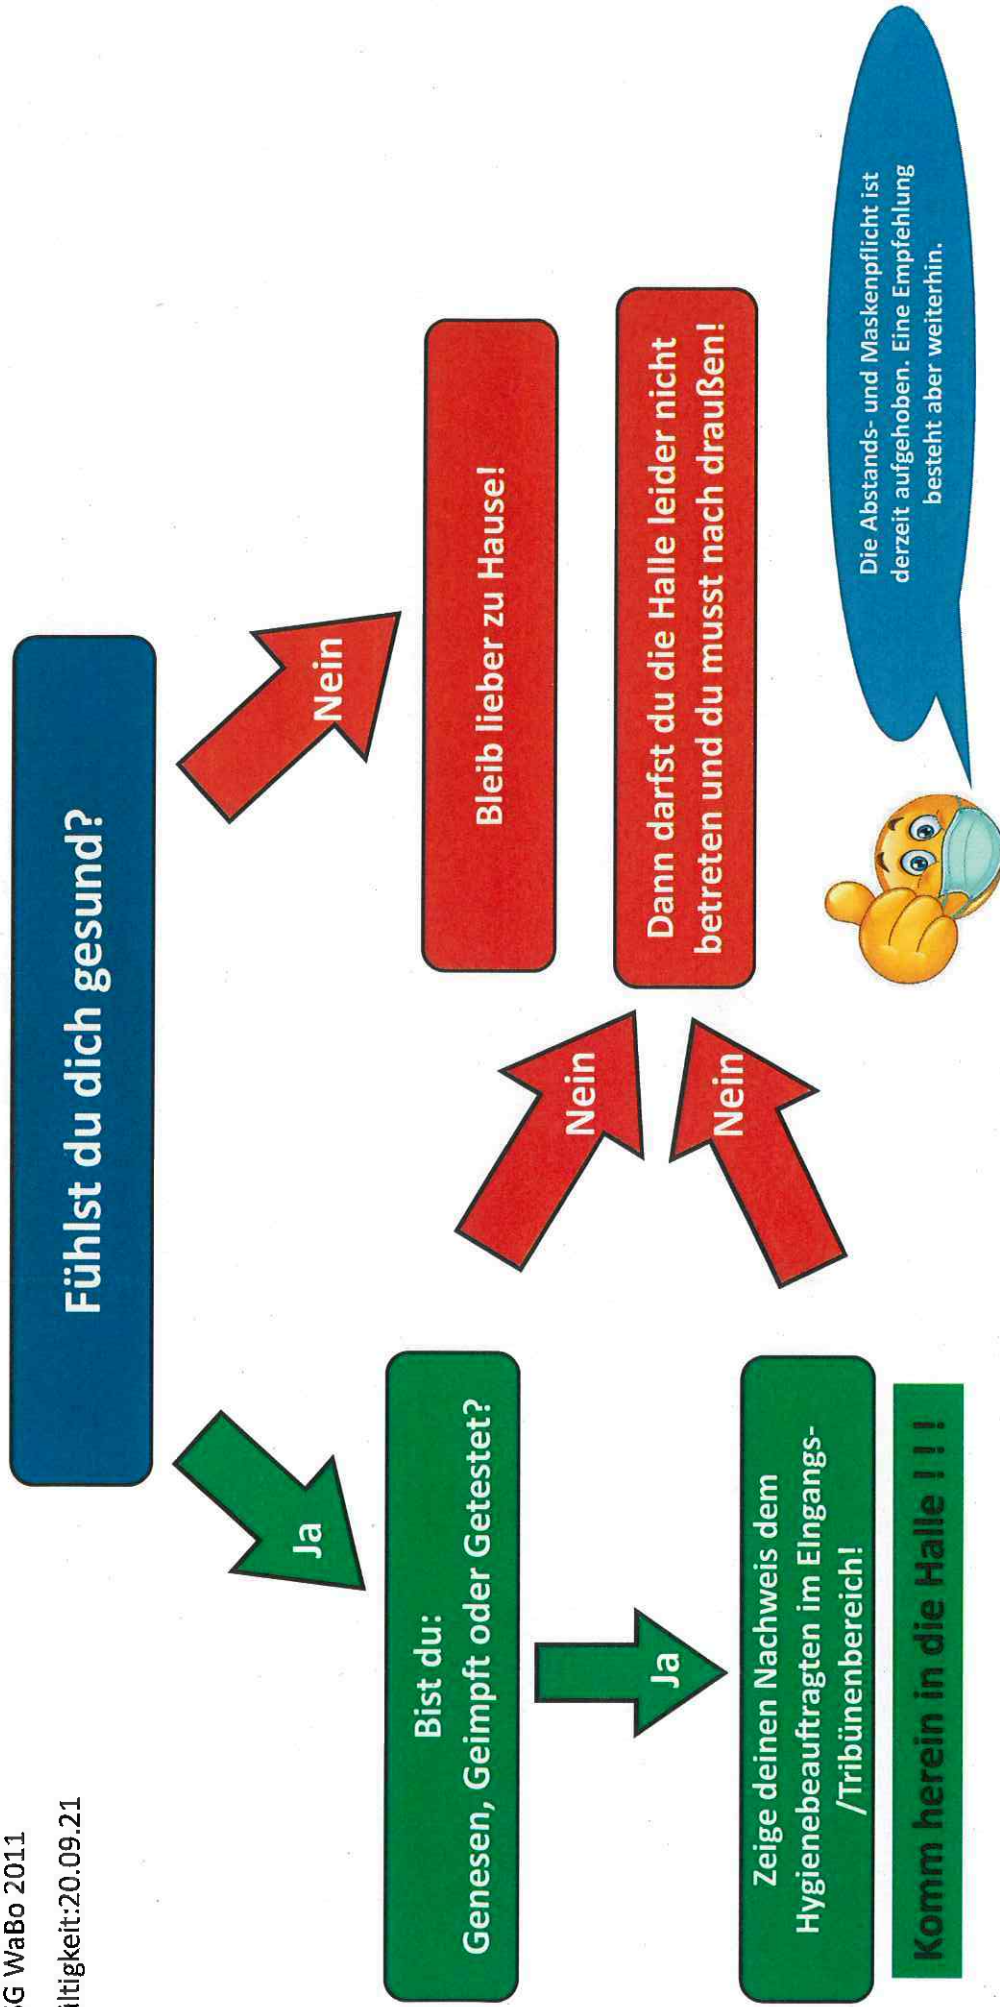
SG WaBo 2011
iltigkeit:20.09.21

Fühlst du dich gesund?

Ja

Nein

Bleib lieber zu Hause!

Bist du:
Genesen, Geimpft oder Getestet?

Ja

Nein

Nein

Dann darfst du die Halle leider nicht betreten und du musst nach draußen!

Zeige deinen Nachweis dem Hygienebeauftragten im Eingangs-/Tribünenbereich!

Komm herein in die Halle ! ! !

Die Abstands- und Maskenpflicht ist derzeit aufgehoben. Eine Empfehlung besteht aber weiterhin.